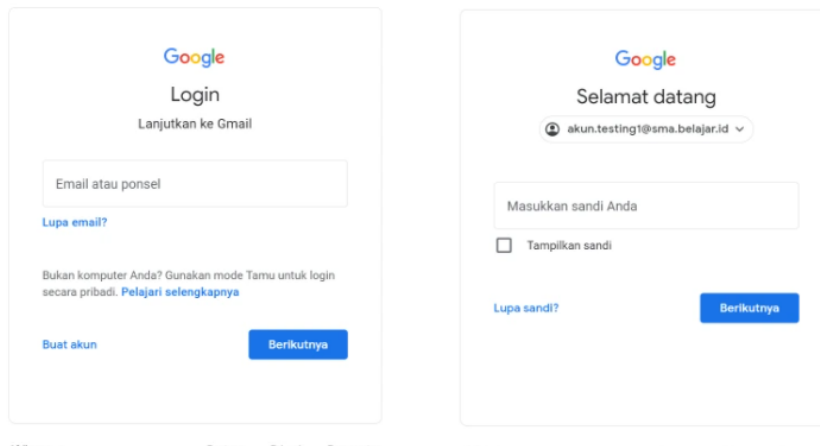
Google

Login

Lanjutkan ke Gmail

Email atau ponsel

Lupa email?

Bukan komputer Anda? Gunakan mode Tamu untuk login secara pribadi. Pelajari selengkapnya

Buat akun

Berikutnya

Google

Selamat datang

akun.testing1@sma.belajar.id

Masukkan sandi Anda

Tampilkan sandi

Lupa sandi?

Berikutnya